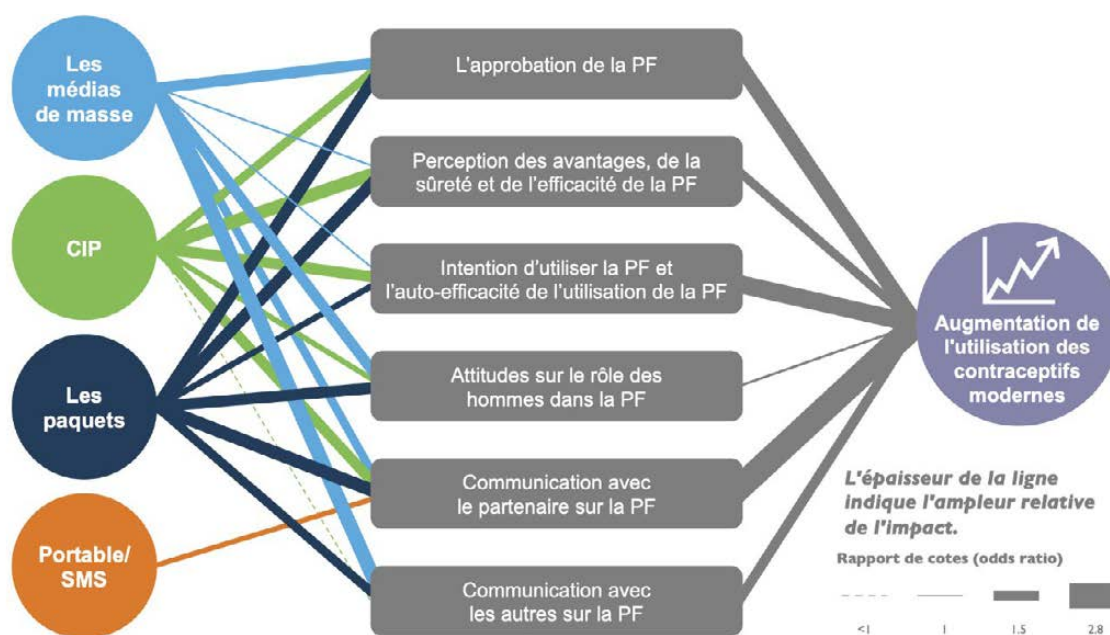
Les médias de masse

CIP

Les paquets

Portable/ SMS

L'approbation de la PF

Perception des avantages, de la sûreté et de l'efficacité de la PF

Intention d'utiliser la PF et l'auto-efficacité de l'utilisation de la PF

Attitudes sur le rôle des hommes dans la PF

Communication avec le partenaire sur la PF

Communication avec les autres sur la PF

Augmentation de l'utilisation des contraceptifs modernes

L'épaisseur de la ligne indique l'ampleur relative de l'impact.

Rapport de cotes (odds ratio)

<1
1
1.5
2.8